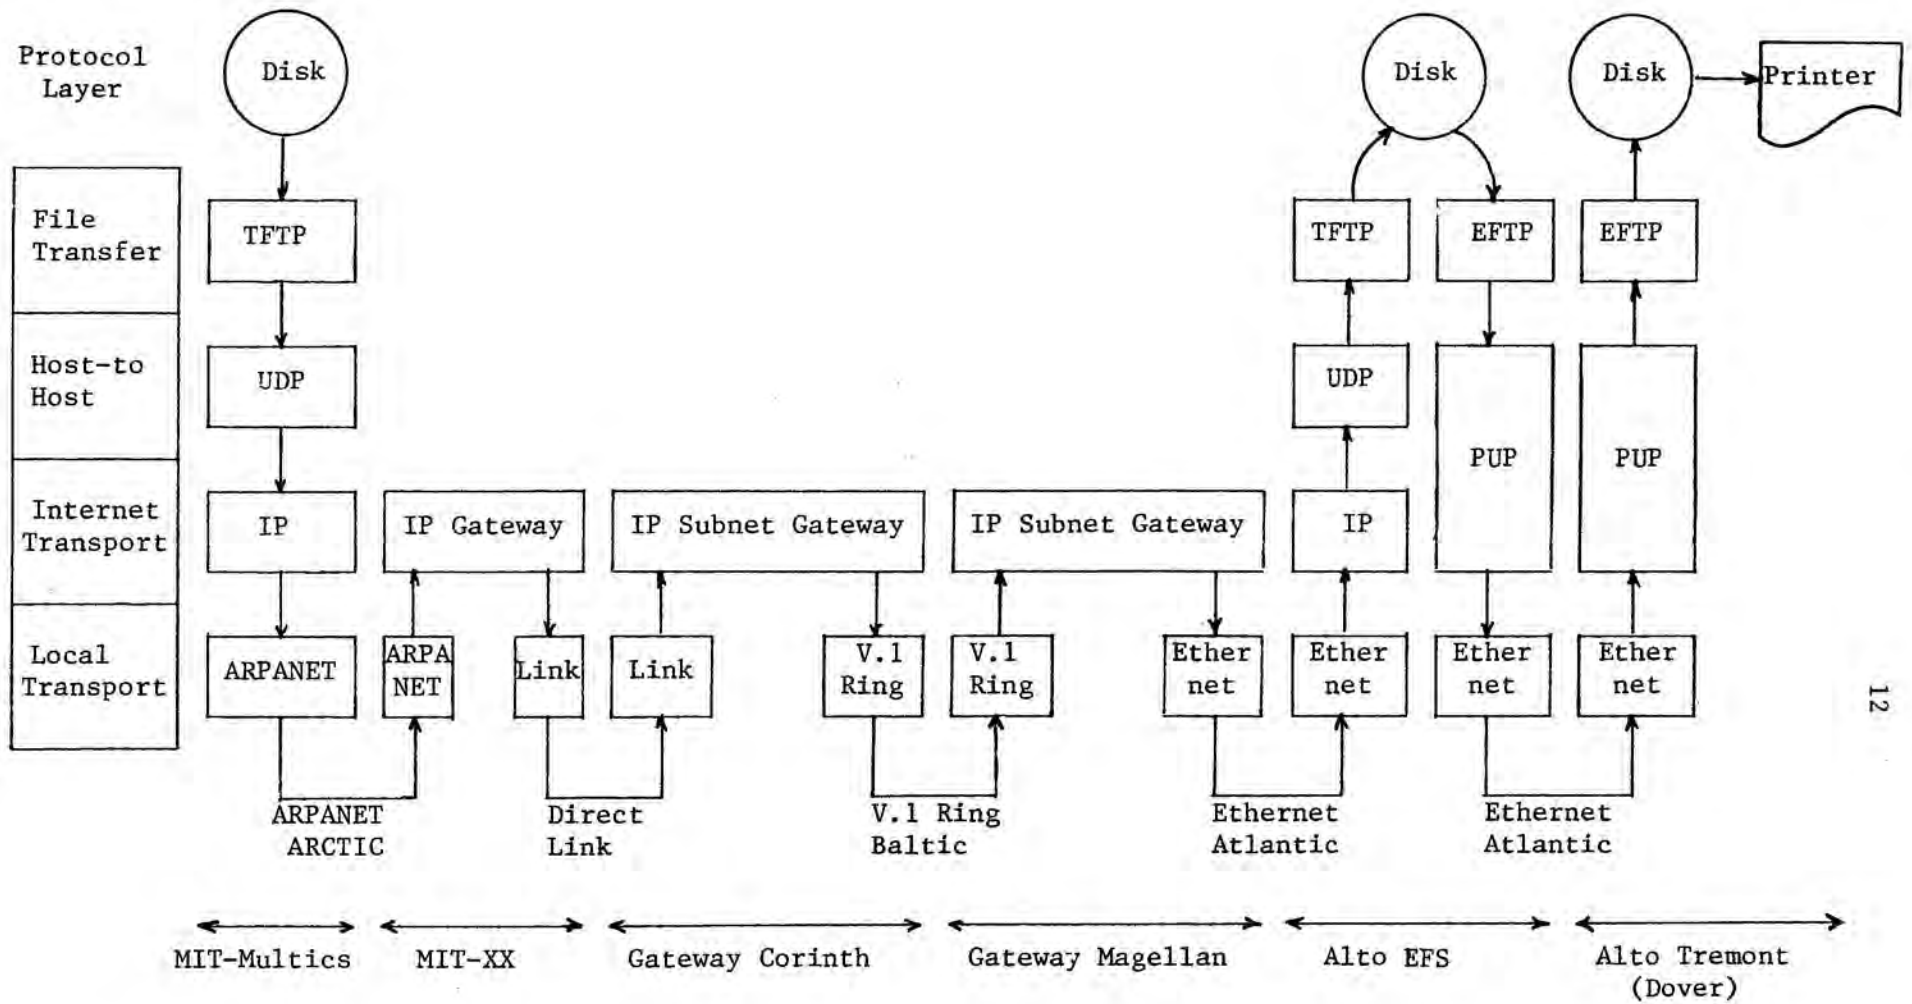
Protocol Layer

File Transfer

Host-to Host

Internet Transport

Local Transport

Disk

TFTP

UDP

IP

ARPANET

ARPA NET

IP Gateway

Link

Link

IP Subnet Gateway

V.1 Ring

V.1 Ring

IP Subnet Gateway

Ether net

Ether net

IP

UDP

TFTP

Disk

EFTP

PUP

Ether net

Disk

Printer

EFTP

PUP

Ether net

ARPANET ARCTIC

Direct Link

V.1 Ring Baltic

Ethernet Atlantic

Ethernet Atlantic

MIT-Multics

MIT-XX

Gateway Corinth

Gateway Magellan

Alto EFS

Alto Tremont (Dover)

12